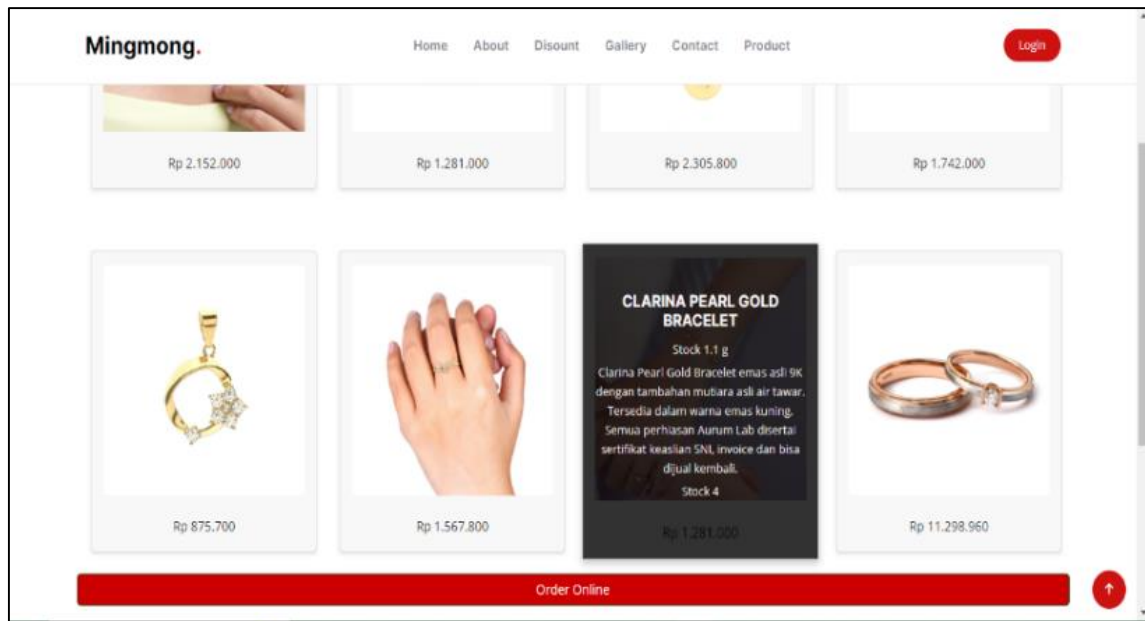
Mingmong.

Home About Disount Gallery Contact Product

Login

Rp 2.152.000

Rp 1.281.000

Rp 2.305.800

Rp 1.742.000

Rp 875.700

Rp 1.567.800

CLARINA PEARL GOLD BRACELET

Stock 1.1 g

Clarina Pearl Gold Bracelet emas asli 9K dengan tambahan mutiara asli air tawar. Tersedia dalam warna emas kuning. Semua perhiasan Aurum Lab disertai sertifikat keaslian SNI, invoice dan bisa dijual kembali.

Stock 4

Rp 1.281.000

Rp 11.298.960

Order Online